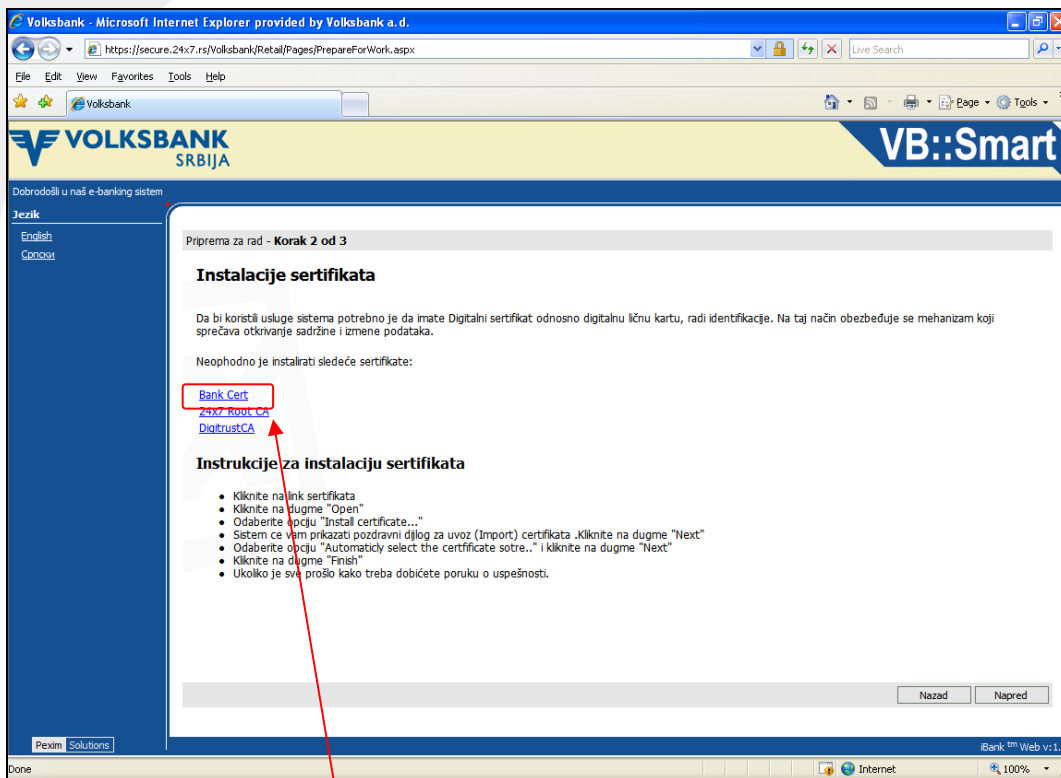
Volksbank - Microsoft Internet Explorer provided by Volksbank a.d.

https://secure.24x7.rs/Volksbank/Retail/Pages/PrepareForWork.aspx

Live Search

File Edit View Favorites Tools Help

Volksbank

Page Tools

VOLKSBANK SRBIJA

VB::Smart

Dobrodošli u naš e-banking sistem

Jezik

English

Српски

Priprema za rad - Korak 2 od 3

Instalacije sertifikata

Da bi koristili usluge sistema potrebno je da imate Digitalni sertifikat odnosno digitalnu ličnu kartu, radi identifikacije. Na taj način obezbeđuje se mehanizam koji sprečava otkrivanje sadržine i izmene podataka.

Neophodno je instalirati sledeće sertifikate:

Bank Cert
24x7 Root CA
DigitrustCA

Instrukcije za instalaciju sertifikata

- Kliknite na link sertifikata
- Kliknite na dugme "Open"
- Odaberite opciju "Install certificate..."
- Sistem ce vam prikazati pozdravni dijlog za uvoz (Import) certifikata .Kliknite na dugme "Next"
- Odaberite opciju "Automaticly select the certfificate sotre.." i kliknite na dugme "Next"
- Kliknite na dugme "Finish"
- Ukoliko je sve prošlo kako treba dobićete poruku o uspešnosti.

Nazad

Napred

Pexim Solutions

iBank tm Web v:1.

Done

Internet

100%